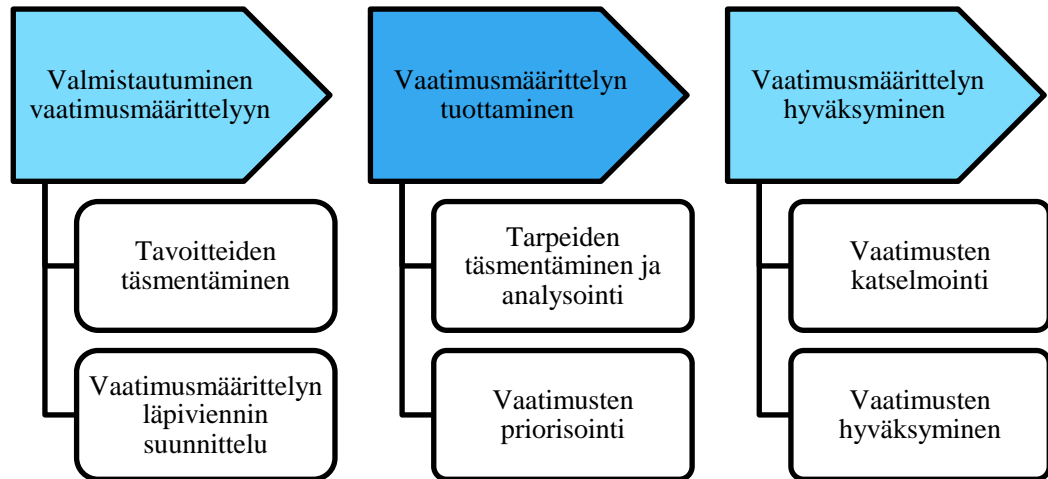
Valmistautuminen vaatimusmäärittelyyn

Tavoitteiden täsmentäminen

Vaatimusmäärittelyn läpiviennin suunnittelu

Vaatimusmäärittelyn tuottaminen

Tarpeiden täsmentäminen ja analysointi

Vaatimusten priorisointi

Vaatimusmäärittelyn hyväksyminen

Vaatimusten katselmointi

Vaatimusten hyväksyminen